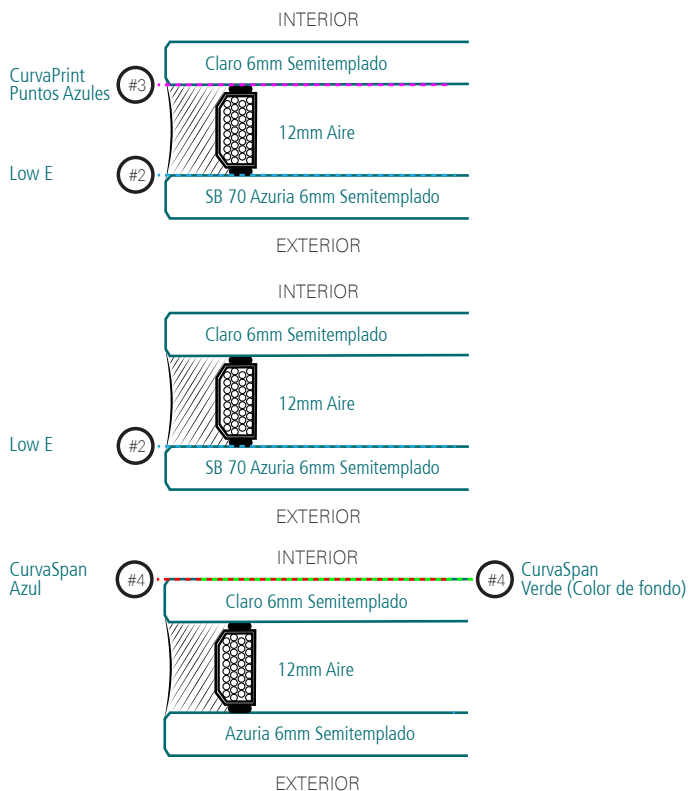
INTERIOR

CurvaPrint Puntos Azules

#3

Claro 6mm Semitemplado

12mm Aire

Low E

#2

SB 70 Azuria 6mm Semitemplado

EXTERIOR

INTERIOR

Claro 6mm Semitemplado

12mm Aire

Low E

#2

SB 70 Azuria 6mm Semitemplado

EXTERIOR

INTERIOR

CurvaSpan Azul

#4

#4

CurvaSpan Verde (Color de fondo)

Claro 6mm Semitemplado

12mm Aire

Azuria 6mm Semitemplado

EXTERIOR